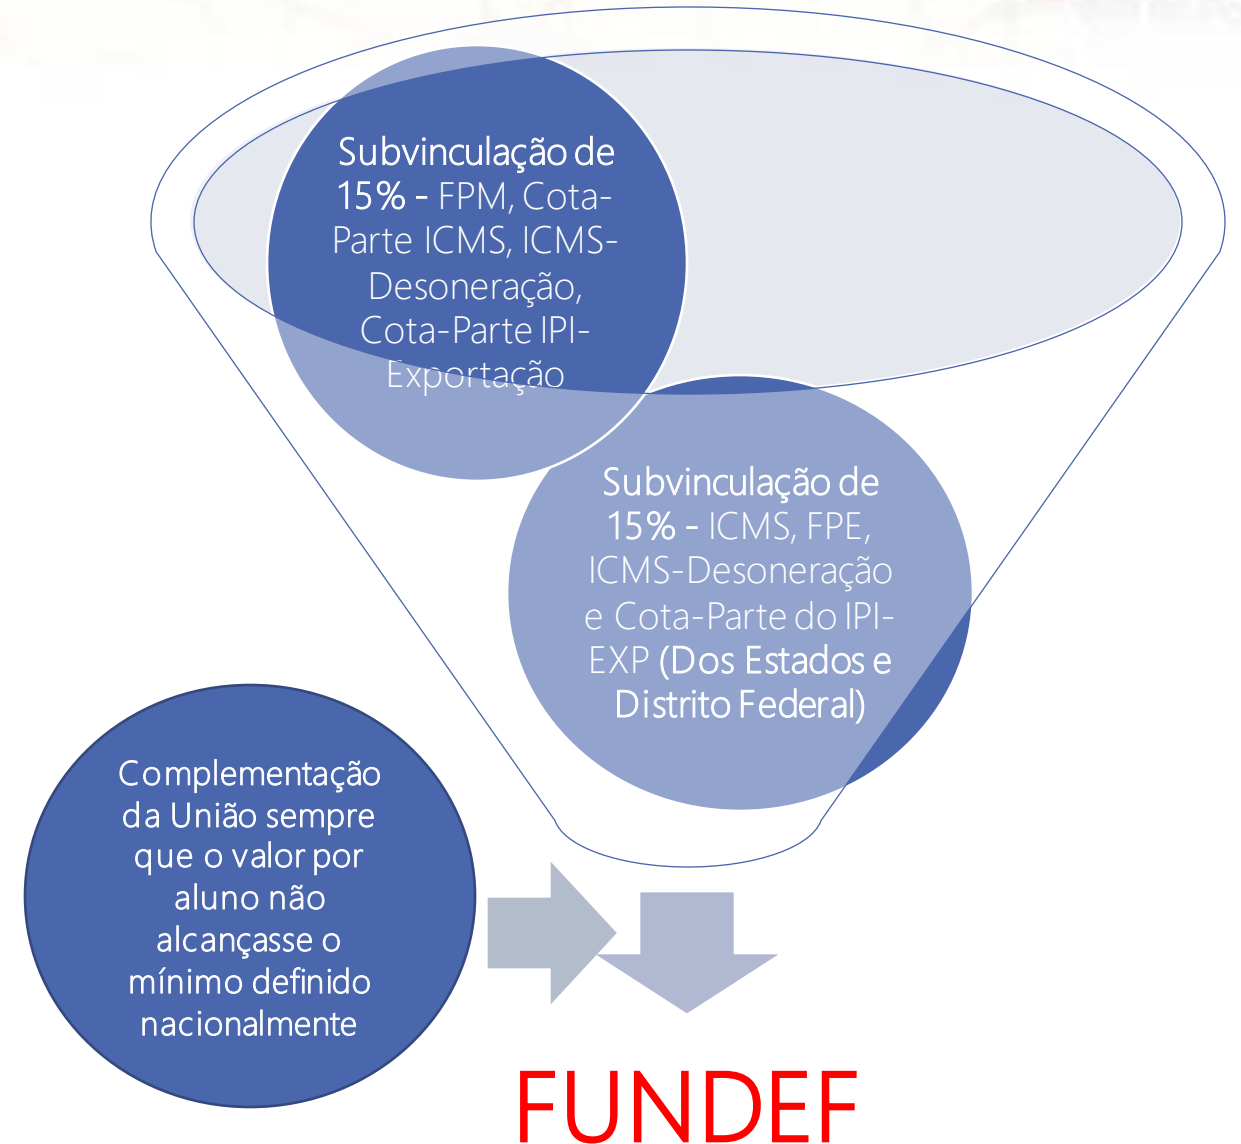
Subvinculação de 15% - FPM, Cota-Parte ICMS, ICMS-Desoneração, Cota-Parte IPI-Exportação

Subvinculação de 15% - ICMS, FPE, ICMS-Desoneração e Cota-Parte do IPI-EXP (Dos Estados e Distrito Federal)

Complementação da União sempre que o valor por aluno não alcançasse o mínimo definido nacionalmente

FUNDEF